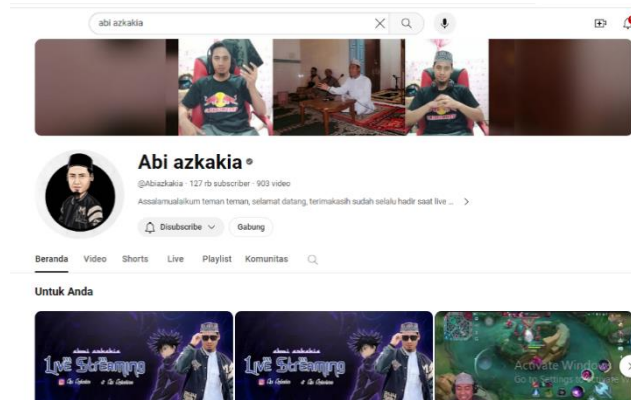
abi azkakia

Abi azkakia

@Abiazkakia · 127 rb subscriber · 903 video

Assalamualaikum teman teman, selamat datang, terimakasih sudah selalu hadir saat live ...

Disubscribe

Gabung

Beranda Video Shorts Live Playlist Komunitas

Untuk Anda

abi azkakia

Live Streaming

abi azkakia

Live Streaming

Activate Windo

Go to Settings